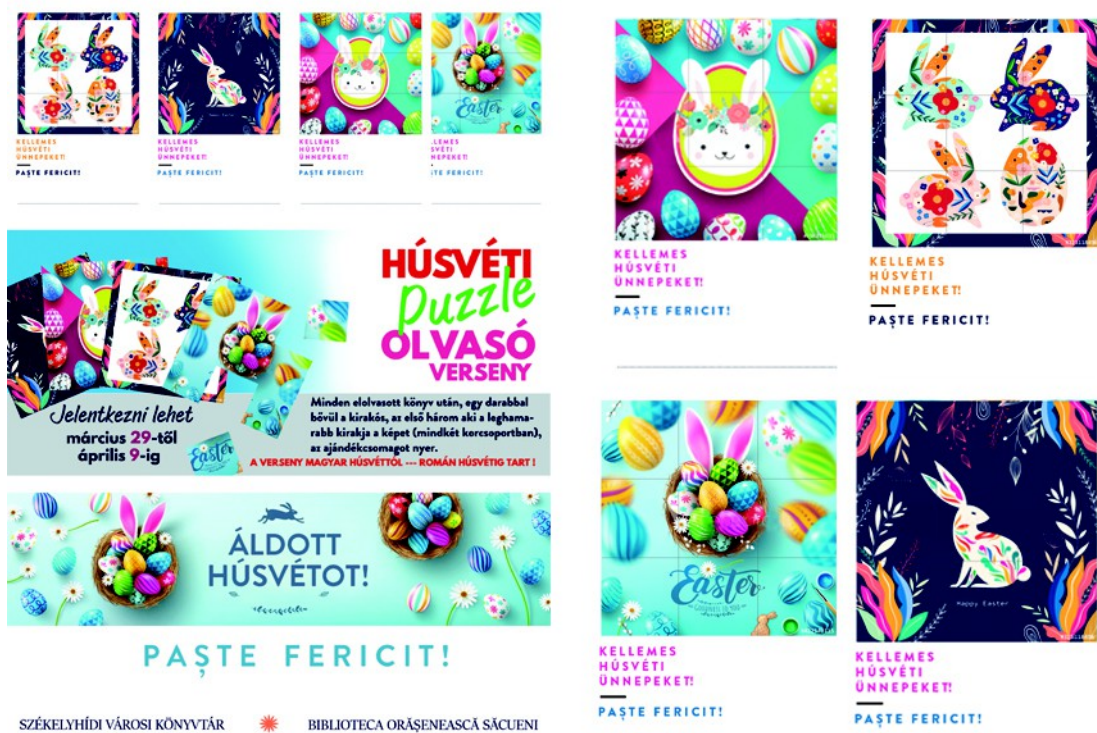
KELLEMES HÚSVÉTI ÜNNEPEKET!
PAȘTE FERICIT!

KELLEMES HÚSVÉTI ÜNNEPEKET!
PAȘTE FERICIT!

KELLEMES HÚSVÉTI ÜNNEPEKET!
PAȘTE FERICIT!

.LEMES SVÉTI NEPEKET!
ȚE FERICIT!

HÚSVÉTI
Puzzle
OLVASÓ
VERSENY

Jelentkezni lehet
március 29-től
április 9-ig

Minden elolvasott könyv után, egy darabbal bővül a kirakós, az első három aki a leghamarabb kirakja a képet (mindkét korcsoportban), az ajándékcsomagot nyer.
A VERSENY MAGYAR HÚSVÉTTOL --- ROMÁN HÚSVÉTIG TART !

Easter

ÁLDOTT HÚSVÉTOT!

PAȘTE FERICIT!

SZÉKELYHÍDI VÁROSI KÖNYVTÁR
BIBLIOTECA ORĂȘENEASCĂ SĂCUENI

KELLEMES HÚSVÉTI ÜNNEPEKET!
PAȘTE FERICIT!

KELLEMES HÚSVÉTI ÜNNEPEKET!
PAȘTE FERICIT!

Easter

KELLEMES HÚSVÉTI ÜNNEPEKET!
PAȘTE FERICIT!

Happy Easter

KELLEMES HÚSVÉTI ÜNNEPEKET!
PAȘTE FERICIT!